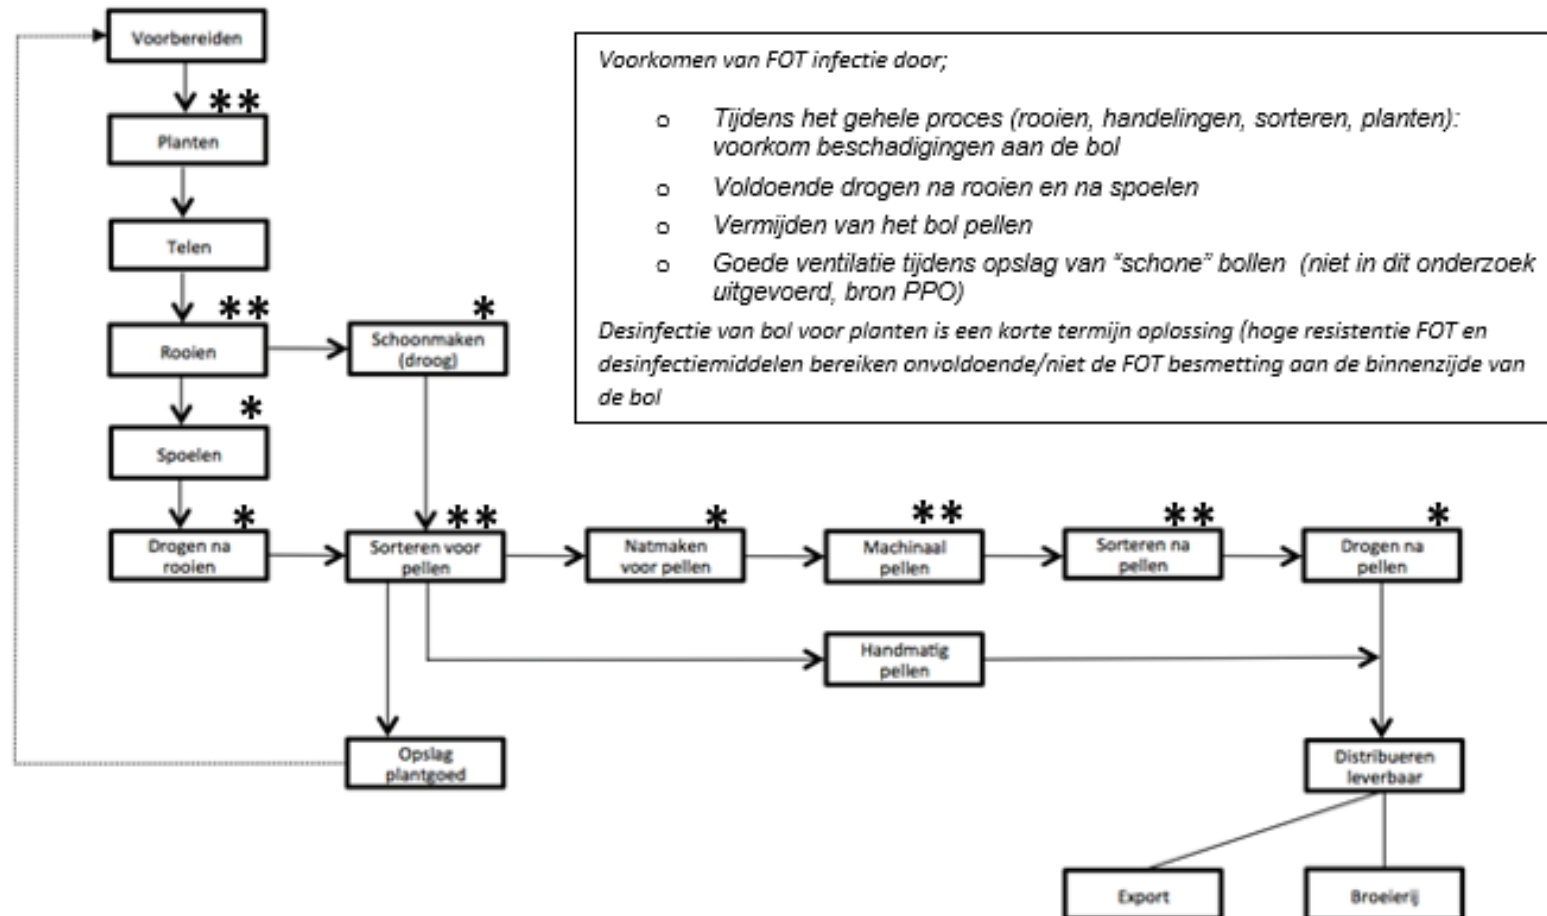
Voorbereiden

**

Planten

Telen

**

Rooien

*

Schoonmaken (droog)

*

Spoelen

*

Drogen na rooien

**

Sorteren voor pellen

*

Natmaken voor pellen

**

Machinaal pellen

**

Sorteren na pellen

*

Drogen na pellen

Handmatig pellen

Opslag plantgoed

Distribueren leverbaar

Export

Broeierij

Voorkomen van FOT infectie door;

- Tijdens het gehele proces (rooien, handelingen, sorteren, planten): voorkom beschadigingen aan de bol
- Voldoende drogen na rooien en na spoelen
- Vermijden van het bol pellen
- Goede ventilatie tijdens opslag van "schone" bollen (niet in dit onderzoek uitgevoerd, bron PPO)

Desinfectie van bol voor planten is een korte termijn oplossing (hoge resistentie FOT en desinfectiemiddelen bereiken onvoldoende/niet de FOT besmetting aan de binnenzijde van de bol